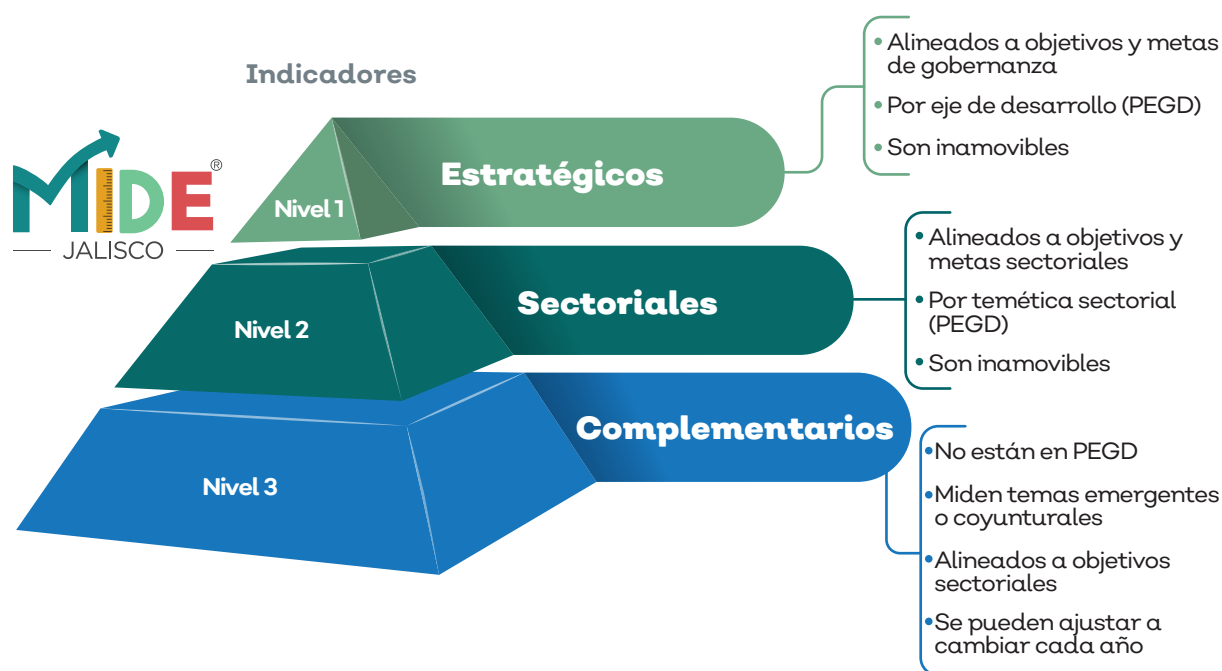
MIDE®
JALISCO

Indicadores

Nivel 1
Estratégicos

- Alineados a objetivos y metas de gobernanza
- Por eje de desarrollo (PEGD)
- Son inamovibles

Nivel 2
Sectoriales

- Alineados a objetivos y metas sectoriales
- Por temética sectorial (PEGD)
- Son inamovibles

Nivel 3
Complementarios

- No están en PEGD
- Miden temas emergentes o coyunturales
- Alineados a objetivos sectoriales
- Se pueden ajustar a cambiar cada año